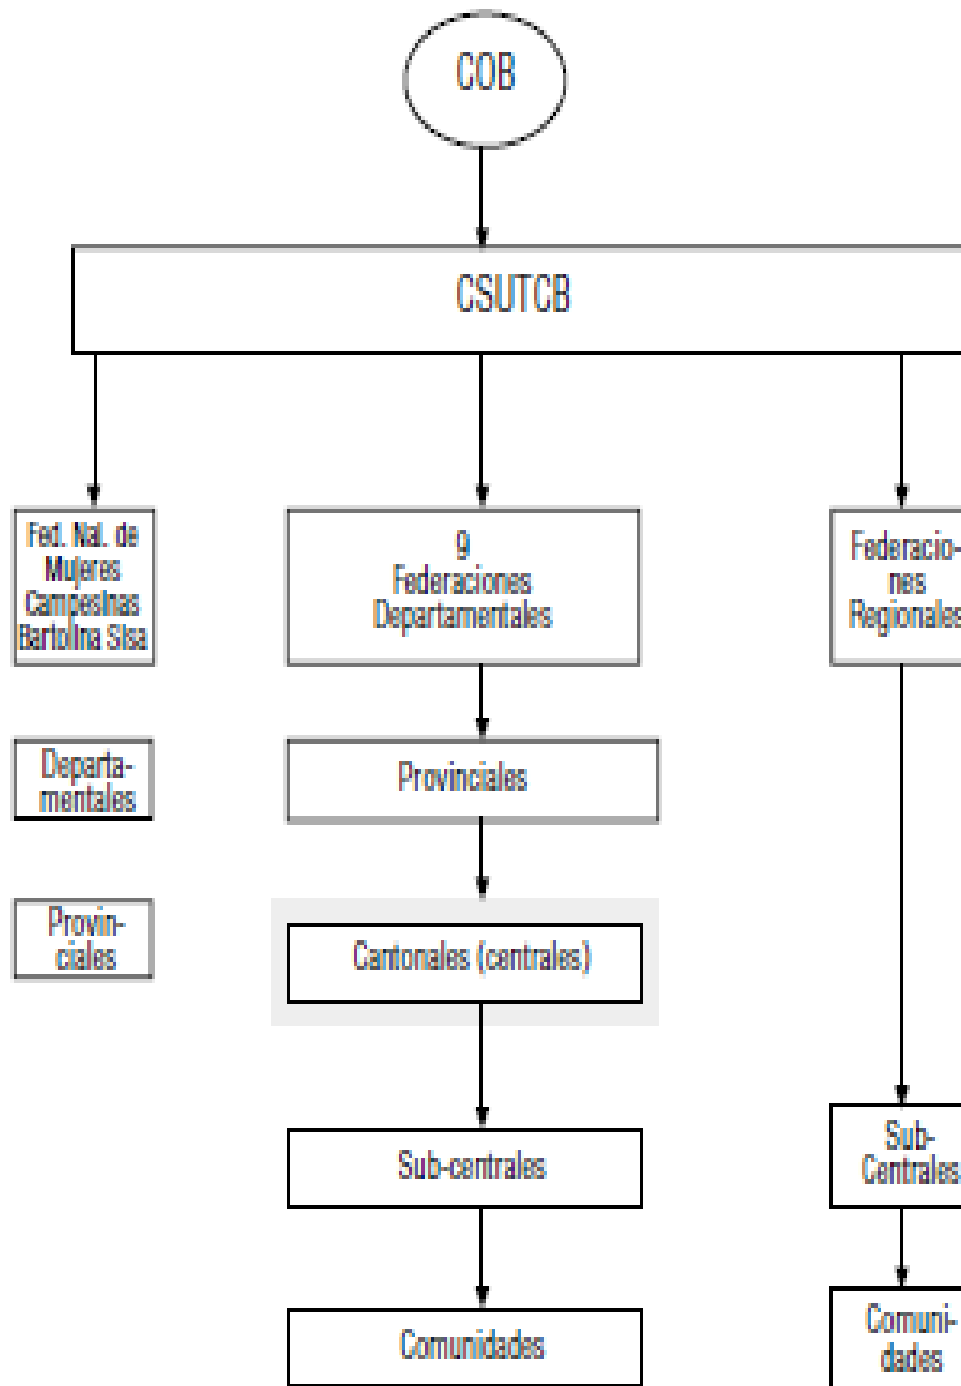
COB

CSUTCB

Fed. Nal. de Mujeres Campesinas Bartolina Sisa

9 Federaciones Departamentales

Federaciones Regionales

Departamentales

Provinciales

Provinciales

Cantonales (centrales)

Sub-centrales

Sub-Centrales

Comunidades

Comunidades